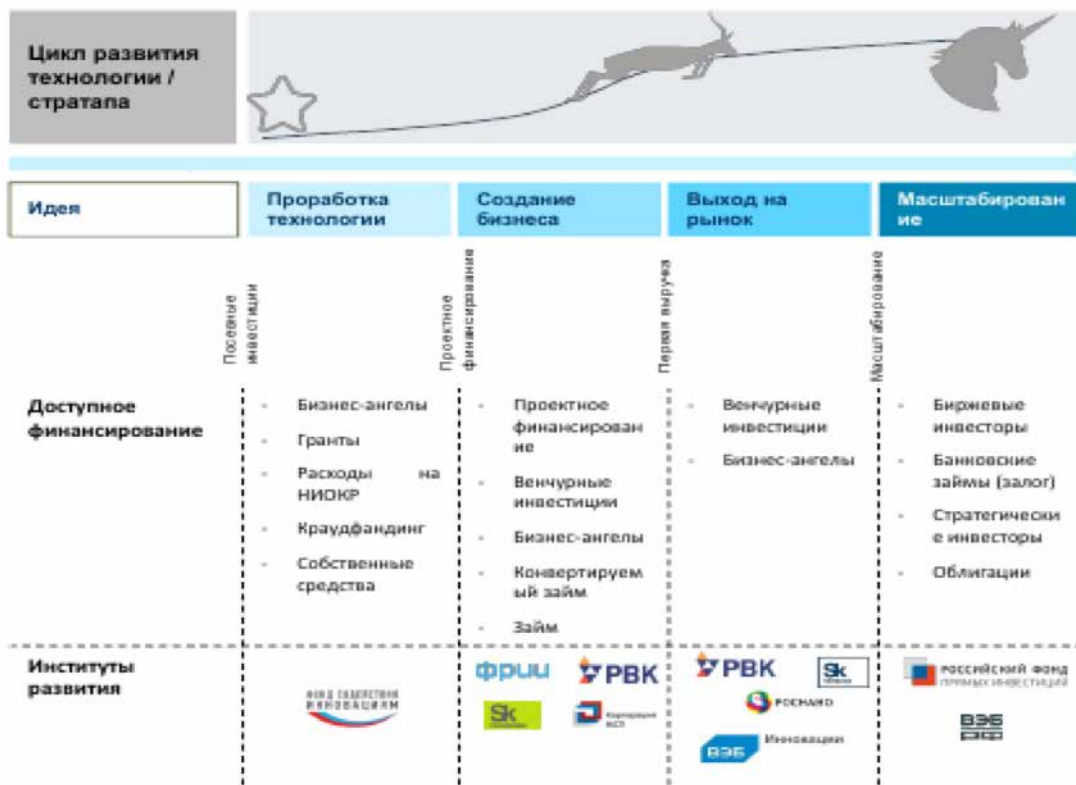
Цикл развития технологии / стратапа

| Идея | Проработка технологии | Создание бизнеса | Выход на рынок | Масштабирование |
|---|---|---|---|---|

Посевные инвестиции

Проектное финансирование

Первая выручка

Масштабирование

Доступное финансирование

- Бизнес-ангелы
- Гранты
- Расходы на НИОКР
- Краудфандинг
- Собственные средства

- Проектное финансирование
- Венчурные инвестиции
- Бизнес-ангелы
- Конвертируемый займ
- Займ

- Венчурные инвестиции
- Бизнес-ангелы

- Биржевые инвесторы
- Банковские займы (залог)
- Стратегические инвесторы
- Облигации

Институты развития

ФОНД СОДЕЙСТВИЯ ИННОВАЦИЯМ

ФРИИ

РВК

Sk

Корпорация МСП

РВК

Sk

РОСНАНО

ВЭБ Инновации

РОССИЙСКИЙ ФОНД ПРЯМЫХ ИНВЕСТИЦИЙ

ВЭБ РФ